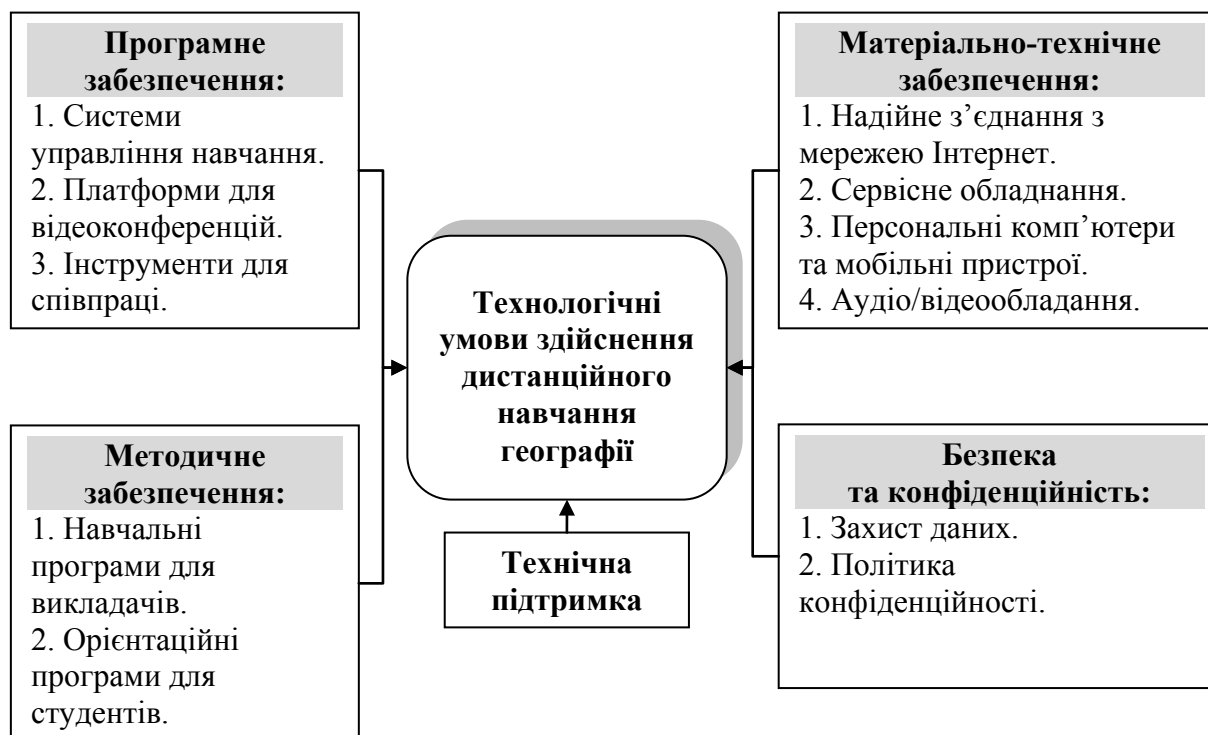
Програмне забезпечення:
1. Системи управління навчання.
2. Платформи для відеоконференцій.
3. Інструменти для співпраці.

Матеріально-технічне забезпечення:
1. Надійне з'єднання з мережею Інтернет.
2. Сервісне обладнання.
3. Персональні комп'ютери та мобільні пристрої.
4. Аудіо/відеообладання.

Технологічні умови здійснення дистанційного навчання географії

Методичне забезпечення:
1. Навчальні програми для викладачів.
2. Орієнтаційні програми для студентів.

Технічна підтримка

Безпека та конфіденційність:
1. Захист даних.
2. Політика конфіденційності.